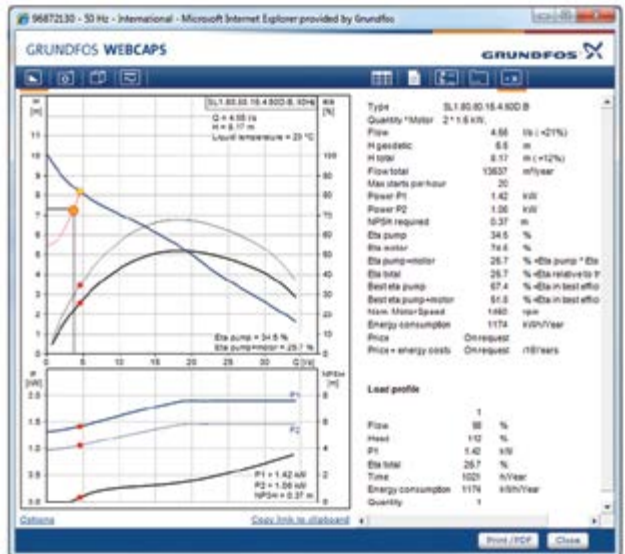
96872130 - 50 Hz - International - Microsoft Internet Explorer provided by Grundfos

GRUNDFOS WEBCAPS

GRUNDFOS

H [m]

SL1.80.80.15.4.50D.B, 50Hz

Q = 4.56 l/s
H = 8.17 m
Liquid temperature = 20 °C

Eta [%]

11 10 9 8 7 6 5 4 3 2 1 0

100 90 80 70 60 50 40 30 20 10 0

Eta pump = 34.6 %
Eta pump+motor = 25.7 %

0 5 10 15 20 25 30 Q [l/s]

P [kW]

NPSH [m]

2.0 1.5 1.0 0.5 0.0

P1

P2

P1 = 1.42 kW
P2 = 1.06 kW
NPSH = 0.37 m

Options

Copy link to clipboard

| Type | SL1.80.80.15.4.50D.B | |
|---|---|---|
| Quantity * Motor | 2 * 1.5 kW, | |
| Flow | 4.56 | l/s (-21%) |
| H geodetic | 6.5 | m |
| H total | 8.17 | m (+12%) |
| Flow total | 13637 | m³/year |
| Max starts per hour | 20 | |
| Power P1 | 1.42 | kW |
| Power P2 | 1.06 | kW |
| NPSH required | 0.37 | m |
| Eta pump | 34.6 | % |
| Eta motor | 74.6 | % |
| Eta pump+motor | 25.7 | % =Eta pump * Eta |
| Eta total | 25.7 | % =Eta relative to th |
| Best eta pump | 67.4 | % =Eta in best effic |
| Best eta pump+motor | 51.5 | % =Eta in best effic |
| Nom. Motor Speed | 1460 | rpm |
| Energy consumption | 1174 | kWh/Year |
| Price | On request | |
| Price + energy costs | On request | /10Years |

Load profile

| | 1 | |
|---|---|---|
| Flow | 98 | % |
| Head | 112 | % |
| P1 | 1.42 | kW |
| Eta total | 25.7 | % |
| Time | 1021 | h/Year |
| Energy consumption | 1174 | kWh/Year |
| Quantity | 1 | |

Print / PDF

Close